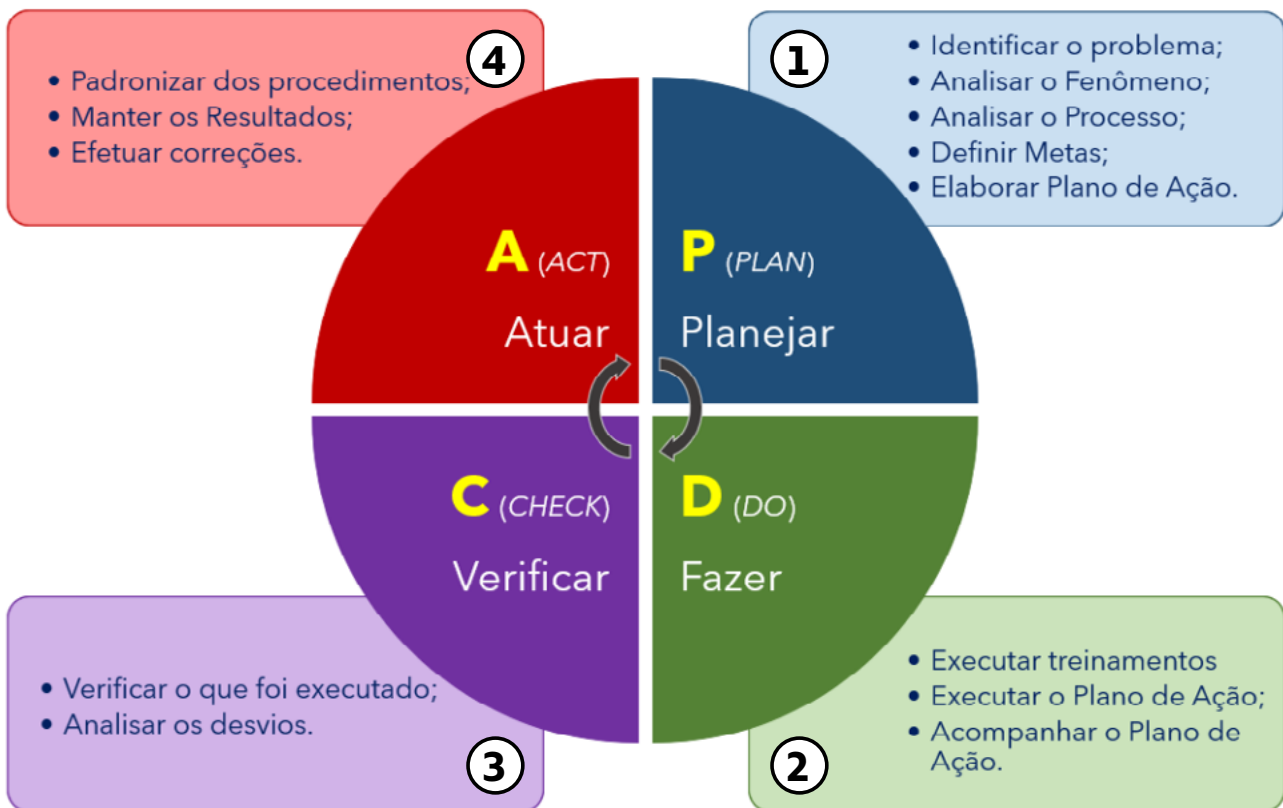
4

• Padronizar dos procedimentos;
• Manter os Resultados;
• Efetuar correções.

1

• Identificar o problema;
• Analisar o Fenômeno;
• Analisar o Processo;
• Definir Metas;
• Elaborar Plano de Ação.

A (ACT)
Atuar

P (PLAN)
Planejar

C (CHECK)
Verificar

D (DO)
Fazer

• Verificar o que foi executado;
• Analisar os desvios.

3

• Executar treinamentos
• Executar o Plano de Ação;
• Acompanhar o Plano de Ação.

2